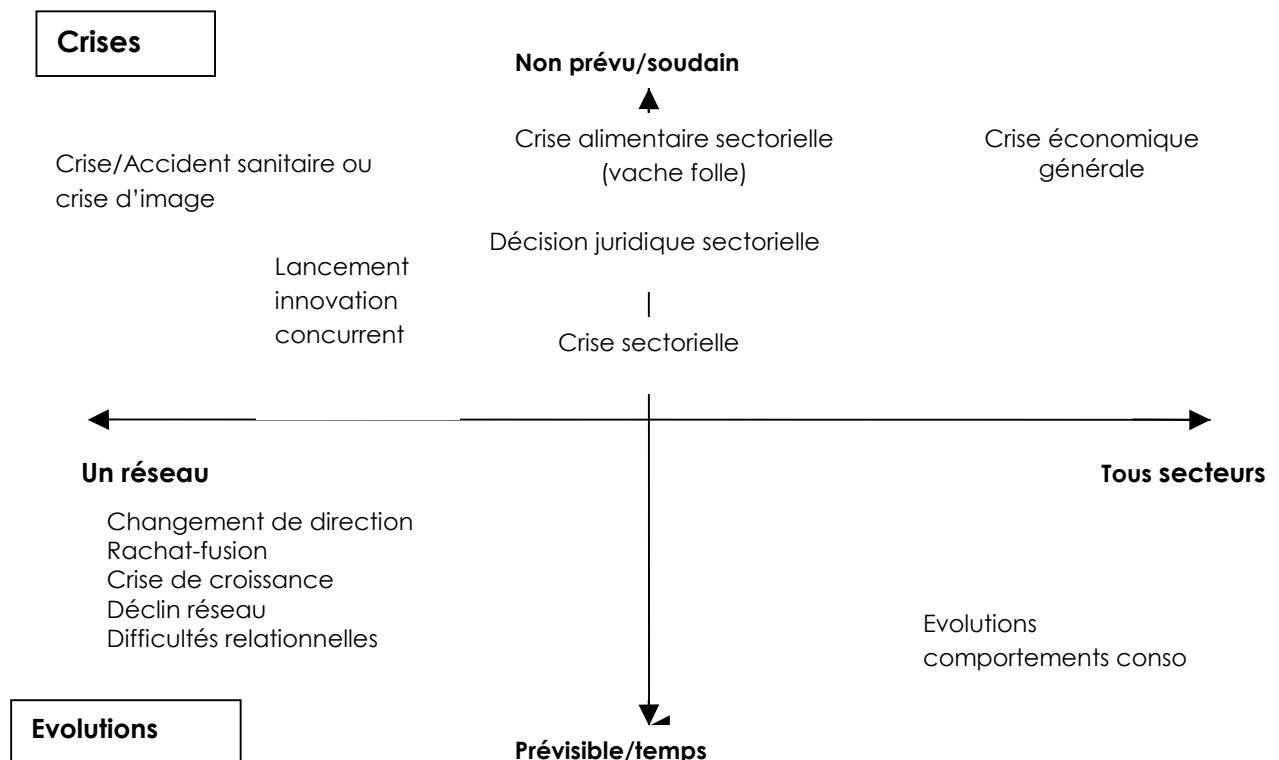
Crises

Non prévu/soudain

Crise alimentaire sectorielle (vache folle)

Crise économique générale

Crise/Accident sanitaire ou crise d'image

Décision juridique sectorielle

Lancement innovation concurrent

Crise sectorielle

Un réseau

Tous secteurs

Changement de direction
Rachat-fusion
Crise de croissance
Déclin réseau
Difficultés relationnelles

Evolutions comportements conso

Evolutions

Prévisible/temps